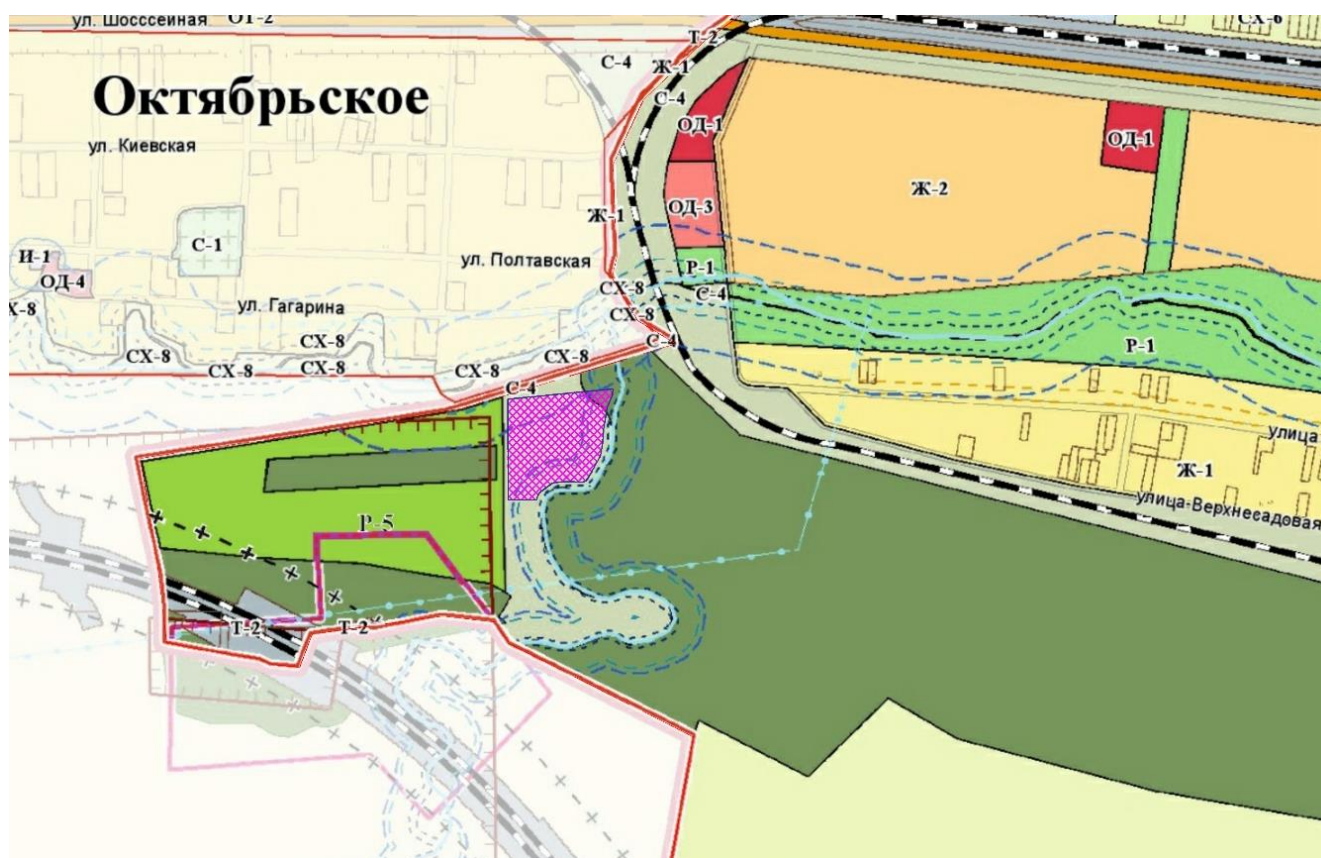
ул. Шосссейная ОТ-2
Т-2
СХ-6
С-4
Ж-1
С-4
Октябрьское
ОД-1
ОД-1
ул. Киевская
Ж-2
ОД-3
Ж-1
С-1
И-1
ОД-4
ул. Полтавская
Р-1
СХ-8
С-4
Х-8
ул. Гагарина
СХ-8
СХ-8
СХ-8
СХ-8
СХ-8
СХ-8
С-4
Р-1
СХ-8
СХ-8
С-4
улица
Ж-1
улица-Верхнесадовая
Р-5
Т-2
Т-2